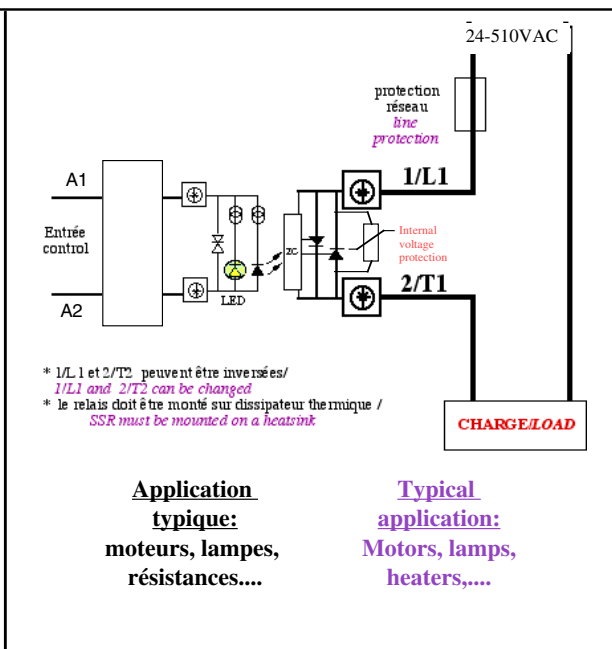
24-510VAC

protection réseau
line protection

A1

Entrée control

A2

LED

ZC

1/L1

Internal voltage protection

2/T1

* 1/L1 et 2/T2 peuvent être inversées/
1/L1 and 2/T2 can be changed
* le relais doit être monté sur dissipateur thermique /
SSR must be mounted on a heatsink

CHARGE/LOAD

Application typique:
moteurs, lampes, résistances....

Typical application:
Motors, lamps, heaters,....